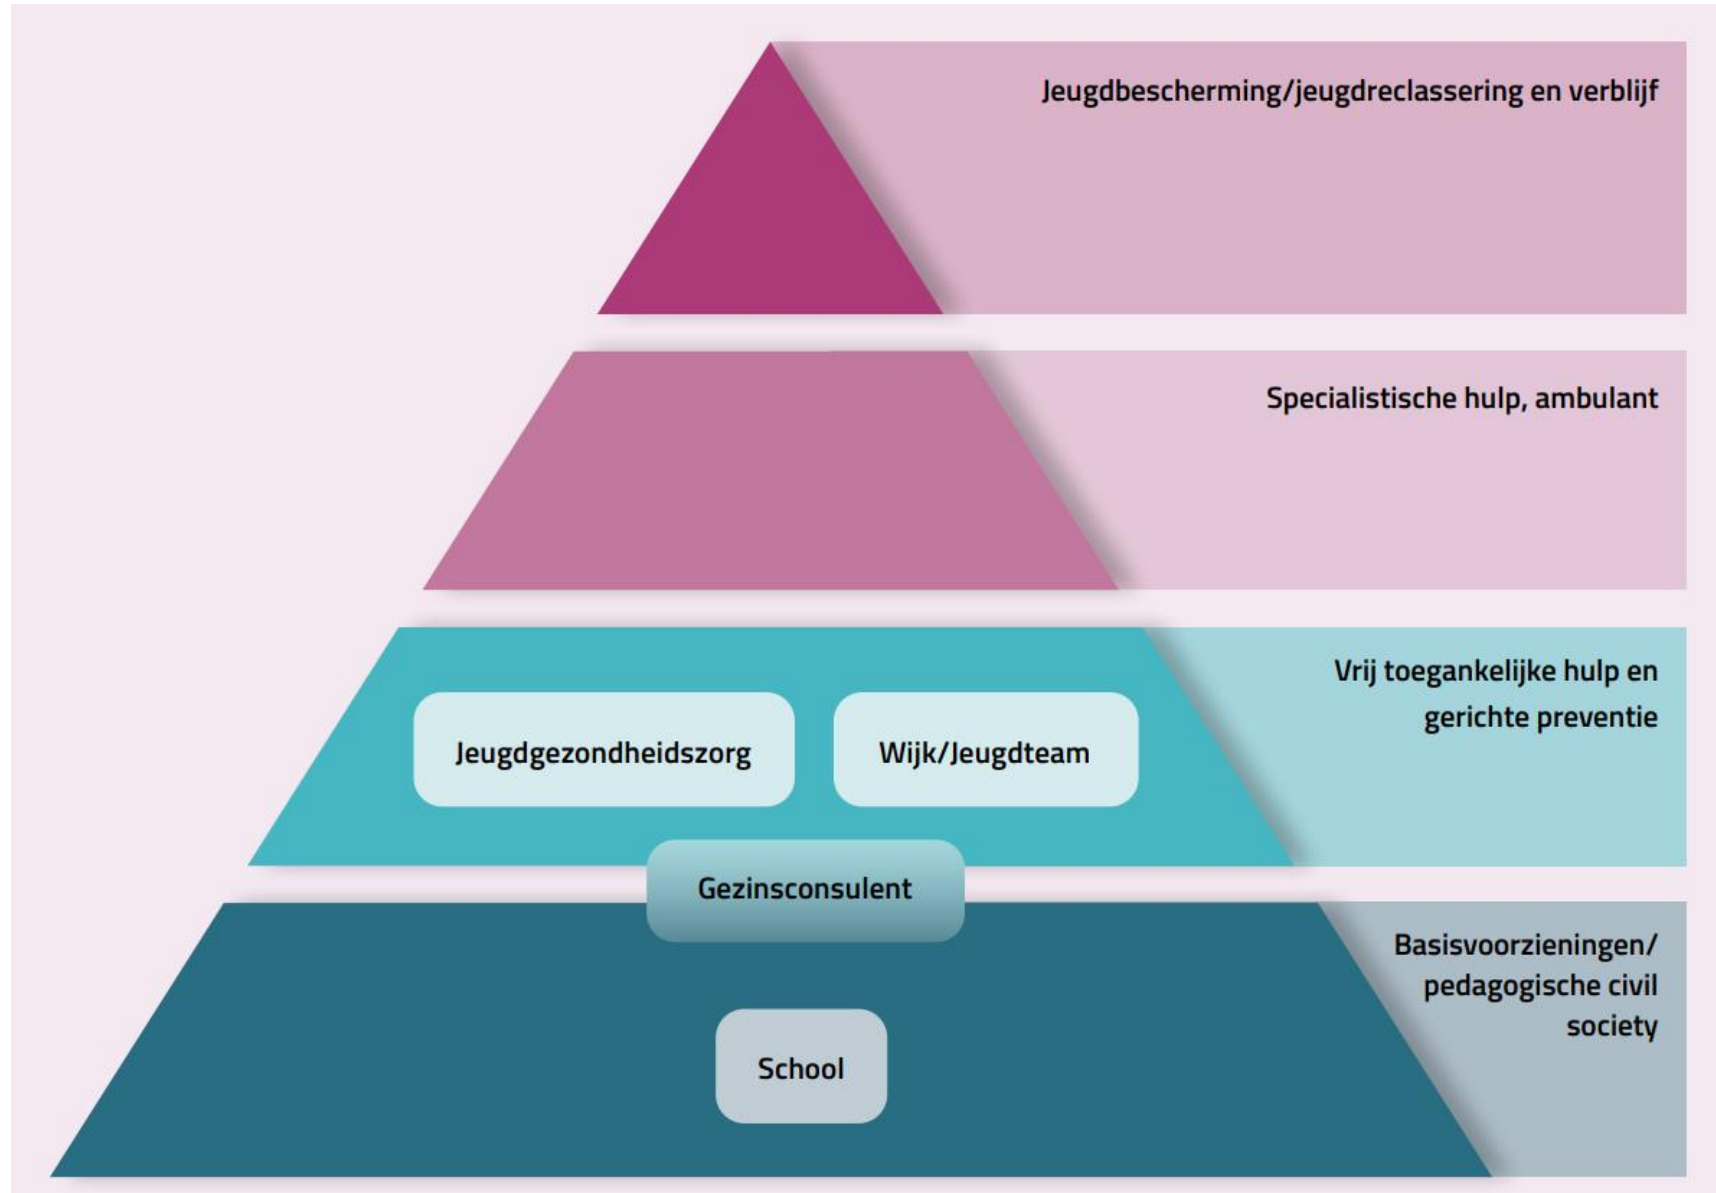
Jeugdbescherming/jeugdreclassering en verblijf

Specialistische hulp, ambulant

Vrij toegankelijke hulp en gerichte preventie

Jeugdgezondheidszorg

Wijk/Jeugdteam

Gezinsconsulent

Basisvoorzieningen/ pedagogische civil society

School